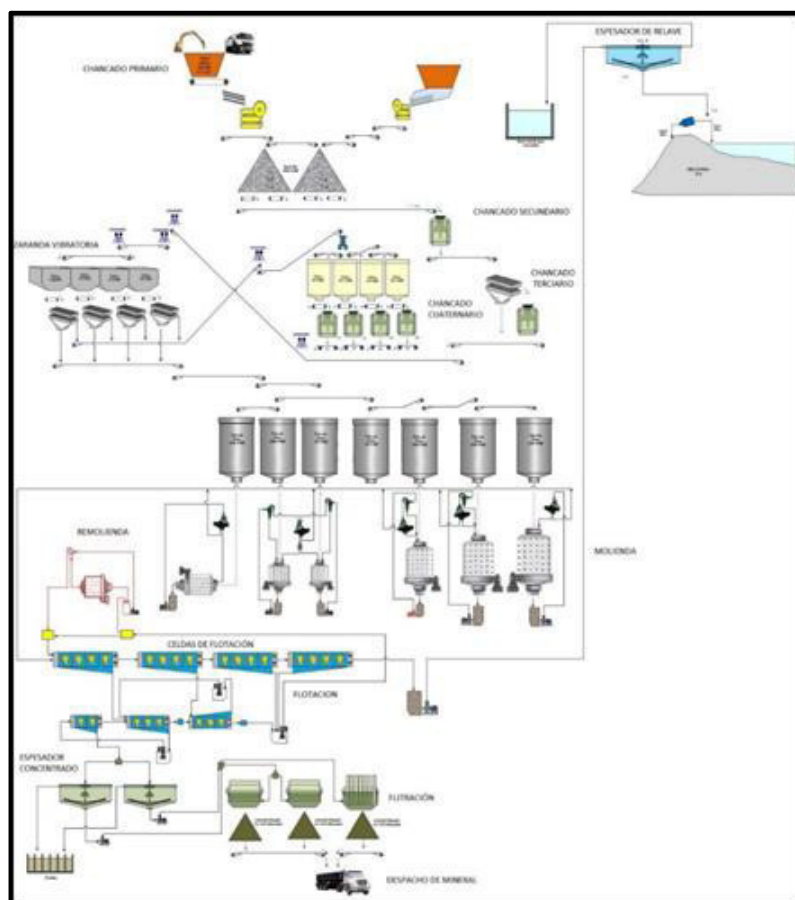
ESPESADOR DE RELAVE

CHANCADO PRIMARIO

CHANCADO SECUNDARIO

ZARANDA VIBRATORIA

CHANCADO TERCIARIO

CHANCADO CUATERNARIO

REMOLIENDA

MOLIENDA

CELDAS DE FLOTACIÓN

FLOTACION

ESPESADOR CONCENTRADO

FLOTACIÓN

DESPACHO DE MINERAL